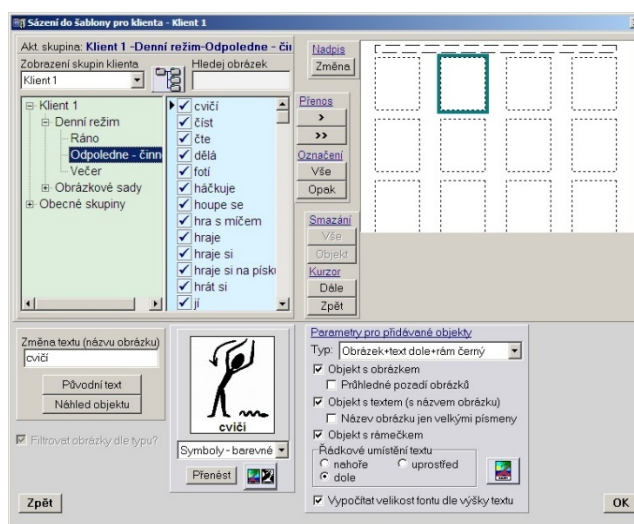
Sázení do šablony pro klienta - Klient 1

Akt. skupina: Klient 1 -Denní režim-Odpoledne - či

Zobrazení skupin klienta
Klient 1

Hledej obrázek

Nadpis
Změna

Klient 1
Denní režim
Ráno
Odpoledne - činn
Večer
Obrázkové sady
Obecné skupiny

cvičí
číst
čte
dělá
fotí
háčkuje
houpe se
hra s míčem
hraje
hraje si
hraje si na písk
hrát si
jí

Přenos
>
>>
Označení
Vše
Opak
Smazání
Vše
Objekt
Kurzor
Dále
Zpět

Změna textu (názvu obrázku)
cvičí
Původní text
Náhled objektu

Filtrovat obrázky dle typu?

cvičí

Symboly - barevné
Přenést

Parametry pro přidávané objekty
Typ: Obrázek+text dole+rám černý
Objekt s obrázkem
Průhledné pozadí obrázků
Objekt s textem (s názvem obrázku)
Název obrázku jen velkými písmeny
Objekt s rámečkem
Řádkové umístění textu
nahoře
uprostřed
dole
Vypočítat velikost fontu dle výšky textu

Zpět
OK